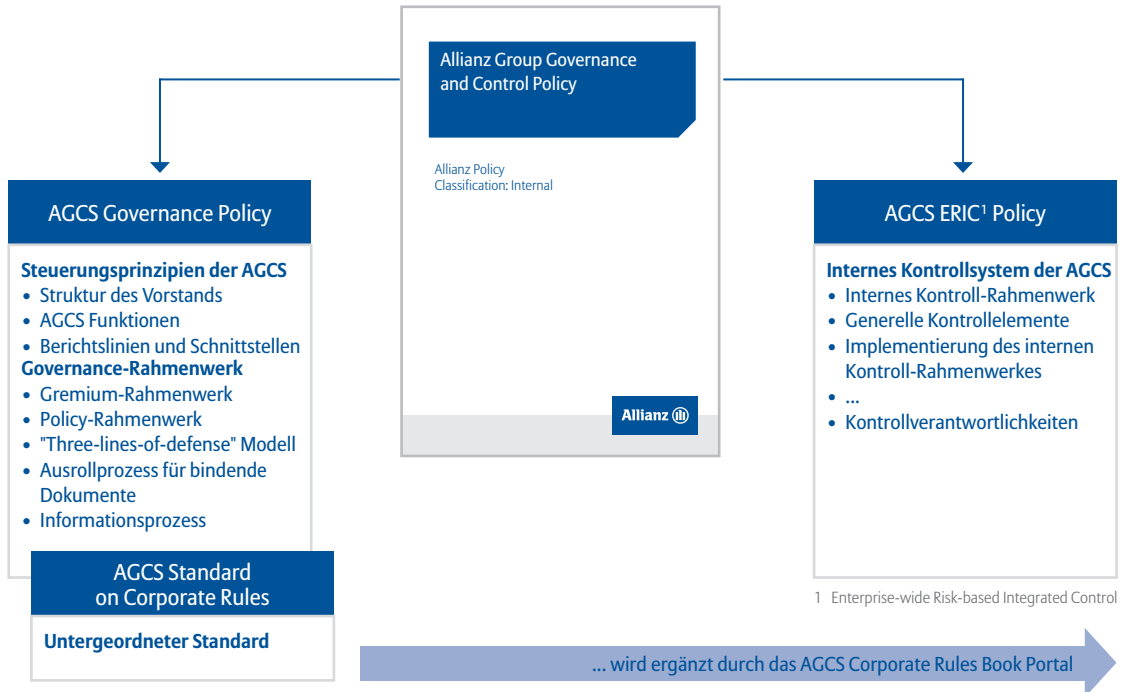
Allianz Group Governance and Control Policy

Allianz Policy
Classification: Internal

Allianz

AGCS Governance Policy

**Steuerungsprinzipien der AGCS**
• Struktur des Vorstands
• AGCS Funktionen
• Berichtslinien und Schnittstellen

**Governance-Rahmenwerk**
• Gremium-Rahmenwerk
• Policy-Rahmenwerk
• "Three-lines-of-defense" Modell
• Ausrollprozess für bindende Dokumente
• Informationsprozess

AGCS Standard on Corporate Rules

**Untergeordneter Standard**

AGCS ERIC$^{1}$ Policy

**Internes Kontrollsystem der AGCS**
• Internes Kontroll-Rahmenwerk
• Generelle Kontrollelemente
• Implementierung des internen Kontroll-Rahmenwerkes
• ...
• Kontrollverantwortlichkeiten

1 Enterprise-wide Risk-based Integrated Control

... wird ergänzt durch das AGCS Corporate Rules Book Portal